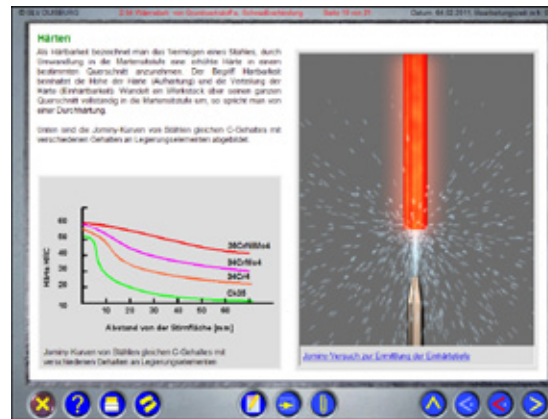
© SLV DUISBURG | 2.06 Werkstoffe von Stahl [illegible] Schweißverbindung | Seite 10 von 21 | Datum: 04.02.2011, Bearbeitungszeit: ca. 8 h

Härten

Als Härtbarkeit bezeichnet man das Vermögen eines Stahles, durch Umwandlung in die Martensitstufe eine erhöhte Härte in einem bestimmten Querschnitt anzunehmen. Der Begriff Härtbarkeit beinhaltet die Höhe der Härte (Aufhärtung) und die Verteilung der Härte (Einhärtbarkeit). Wandelt ein Werkstück über seinen ganzen Querschnitt vollständig in die Martensitstufe um, so spricht man von einer Durchhärtung.

Unten sind die Jominy-Kurven von Stählen gleichen C-Gehaltes mit verschiedenen Gehalten an Legierungselementen abgebildet.

60
50
40
30
20
10
Härte HRC
38CrNiMo4
34CrMo4
34Cr4
Ck35
10 20 30 40 50 60
Abstand von der Stirnfläche [mm]

Jominy Kurven von Stählen gleichen C-Gehaltes mit verschiedenen Gehalten an Legierungselementen

Jominy-Versuch zur Ermittlung der Einhärtetiefe